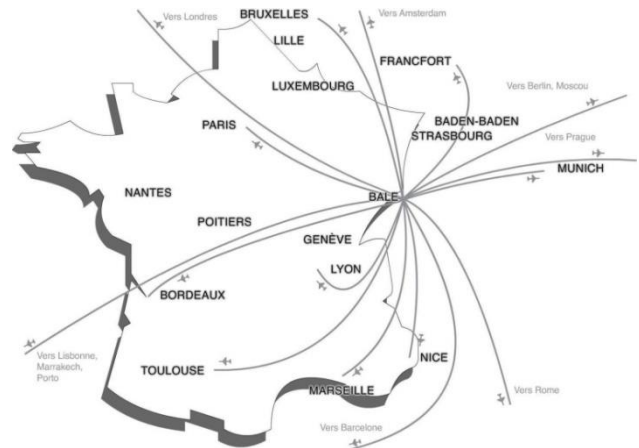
Vers Londres
BRUXELLES
Vers Amsterdam
LILLE
FRANCFORT
LUXEMBOURG
Vers Berlin, Moscou
PARIS
BADEN-BADEN
STRASBOURG
Vers Prague
MUNICH
NANTES
BALE
POITIERS
GENÈVE
LYON
BORDEAUX
NICE
Vers Lisbonne, Marrakech, Porto
TOULOUSE
MARSEILLE
Vers Rome
Vers Barcelone